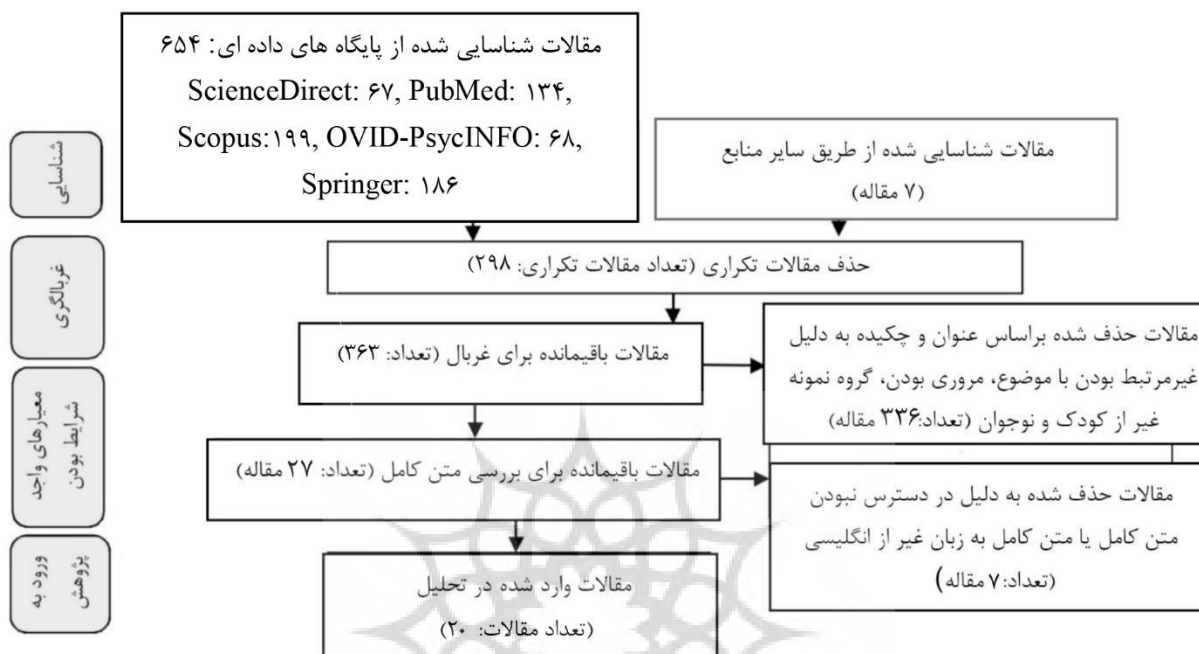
شناسایی

غربالگری

معیارهای واجد شرایط بودن

ورود به پژوهش

مقالات شناسایی شده از پایگاه های داده ای: ۶۵۴
ScienceDirect: ۶۷, PubMed: ۱۳۴, Scopus:۱۹۹, OVID-PsycINFO: ۶۸, Springer: ۱۸۶

مقالات شناسایی شده از طریق سایر منابع
(۷ مقاله)

حذف مقالات تکراری (تعداد مقالات تکراری: ۲۹۸)

مقالات باقیمانده برای غربال (تعداد: ۳۶۳)

مقالات حذف شده براساس عنوان و چکیده به دلیل غیرمرتبط بودن با موضوع، مروری بودن، گروه نمونه غیر از کودک و نوجوان (تعداد:۳۳۶ مقاله)

مقالات باقیمانده برای بررسی متن کامل (تعداد: ۲۷ مقاله)

مقالات حذف شده به دلیل در دسترس نبودن متن کامل یا متن کامل به زبان غیر از انگلیسی
(تعداد:۷ مقاله)

مقالات وارد شده در تحلیل
(تعداد مقالات: ۲۰)